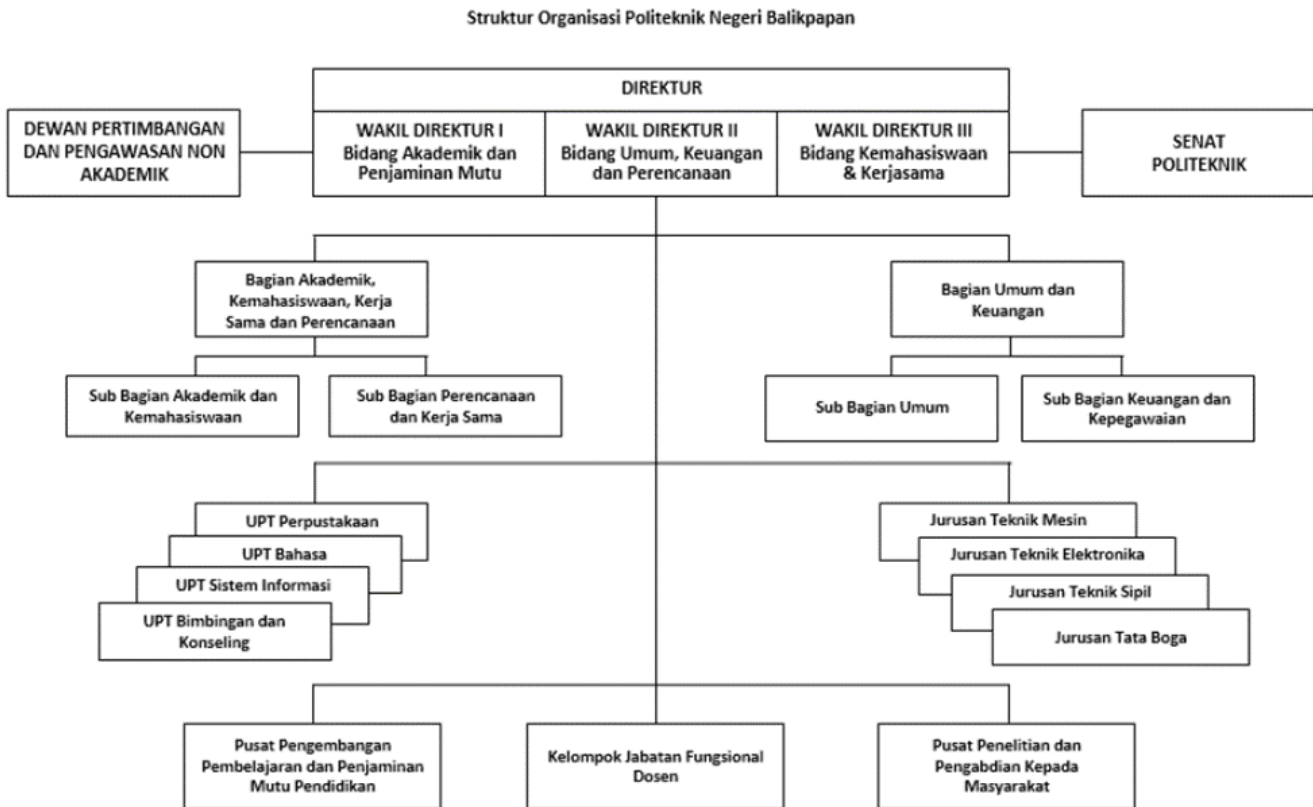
Struktur Organisasi Politeknik Negeri Balikpapan

DIREKTUR

DEWAN PERTIMBANGAN DAN PENGAWASAN NON AKADEMIK

WAKIL DIREKTUR I Bidang Akademik dan Penjaminan Mutu

WAKIL DIREKTUR II Bidang Umum, Keuangan dan Perencanaan

WAKIL DIREKTUR III Bidang Kemahasiswaan & Kerjasama

SENAT POLITEKNIK

Bagian Akademik, Kemahasiswaan, Kerja Sama dan Perencanaan

Bagian Umum dan Keuangan

Sub Bagian Akademik dan Kemahasiswaan

Sub Bagian Perencanaan dan Kerja Sama

Sub Bagian Umum

Sub Bagian Keuangan dan Kepegawaian

UPT Perpustakaan

UPT Bahasa

UPT Sistem Informasi

UPT Bimbingan dan Konseling

Jurusan Teknik Mesin

Jurusan Teknik Elektronika

Jurusan Teknik Sipil

Jurusan Tata Boga

Pusat Pengembangan Pembelajaran dan Penjaminan Mutu Pendidikan

Kelompok Jabatan Fungsional Dosen

Pusat Penelitian dan Pengabdian Kepada Masyarakat